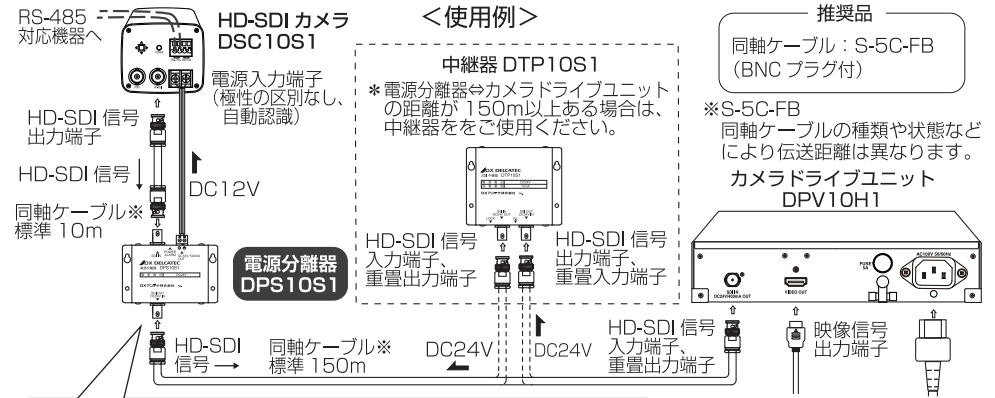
RS-485 対応機器へ

HD-SDI カメラ DSC10S1

<使用例>

推奨品

同軸ケーブル：S-5C-FB (BNC プラグ付)

電源入力端子 (極性の区別なし、自動認識)

中継器 DTP10S1

＊電源分離器⇔カメラドライブユニットの距離が 150m以上ある場合は、中継器ををご使用ください。

※S-5C-FB 同軸ケーブルの種類や状態などにより伝送距離は異なります。

HD-SDI 信号出力端子

HD-SDI 信号

DC12V

カメラドライブユニット DPV10H1

同軸ケーブル※ 標準 10m

HD-SDI 信号入力端子、重畳出力端子

HD-SDI 信号出力端子、重畳入力端子

電源分離器 DPS10S1

HD-SDI 信号 →

同軸ケーブル※ 標準 150m

DC24V

DC24V

HD-SDI 信号入力端子、重畳出力端子

映像信号出力端子

DX DELICATEC

VIDEO OUT

AC100V 50/60Hz